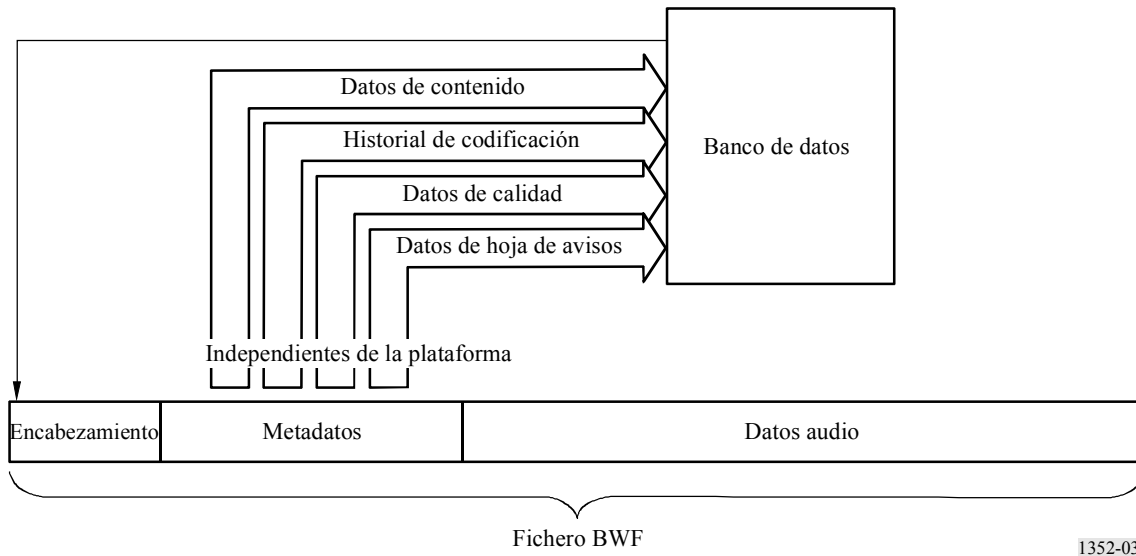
Datos de contenido

Historial de codificación

Datos de calidad

Datos de hoja de avisos

Banco de datos

Independientes de la plataforma

| Encabezamiento | Metadatos | Datos audio |
|---|---|---|

Fichero BWF

1352-03